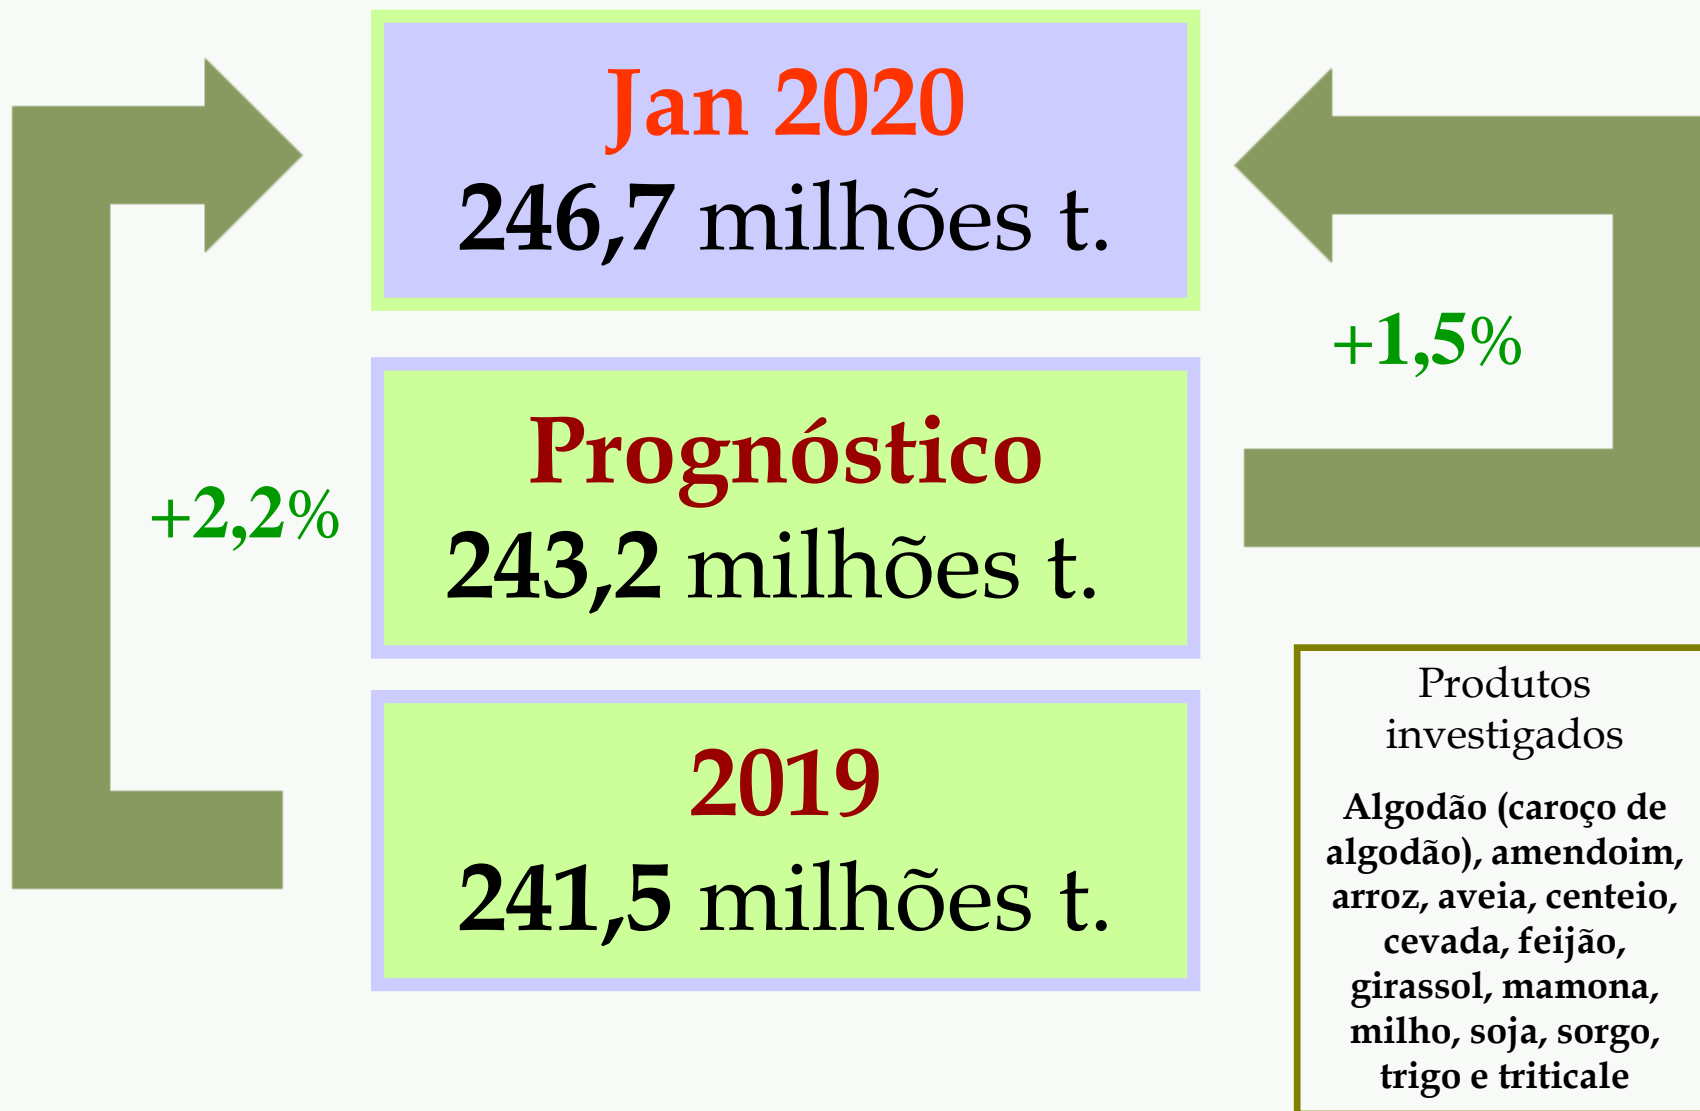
Jan 2020
246,7 milhões t.

+1,5%

+2,2%

Prognóstico
243,2 milhões t.

2019
241,5 milhões t.

Produtos investigados

Algodão (caroço de algodão), amendoim, arroz, aveia, centeio, cevada, feijão, girassol, mamona, milho, soja, sorgo, trigo e triticale